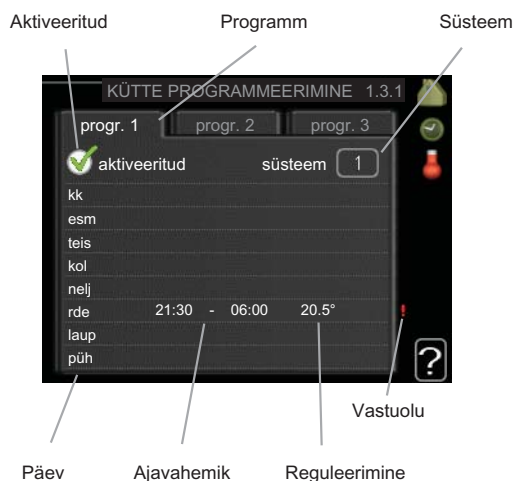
Aktiveeritud

Programm

Süsteem

KÜTTE PROGRAMMEERIMINE 1.3.1

progr. 1

progr. 2

progr. 3

aktiveeritud

süsteem 1

kk

esm

teis

kol

nelj

rde 21:30 - 06:00 20.5°

laup

püh

?

Vastuolu

Päev

Ajavahemik

Reguleerimine